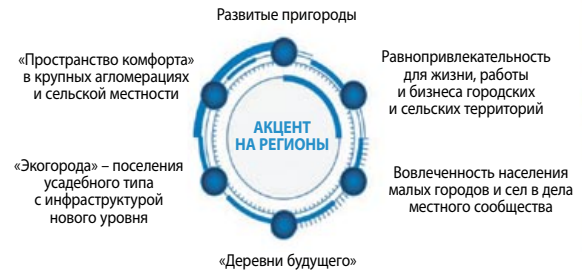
Развитые пригороды

«Пространство комфорта» в крупных агломерациях и сельской местности

Равнопривлекательность для жизни, работы и бизнеса городских и сельских территорий

АКЦЕНТ НА РЕГИОНЫ

«Экогорода» – поселения усадебного типа с инфраструктурой нового уровня

Вовлеченность населения малых городов и сел в дела местного сообщества

«Деревни будущего»